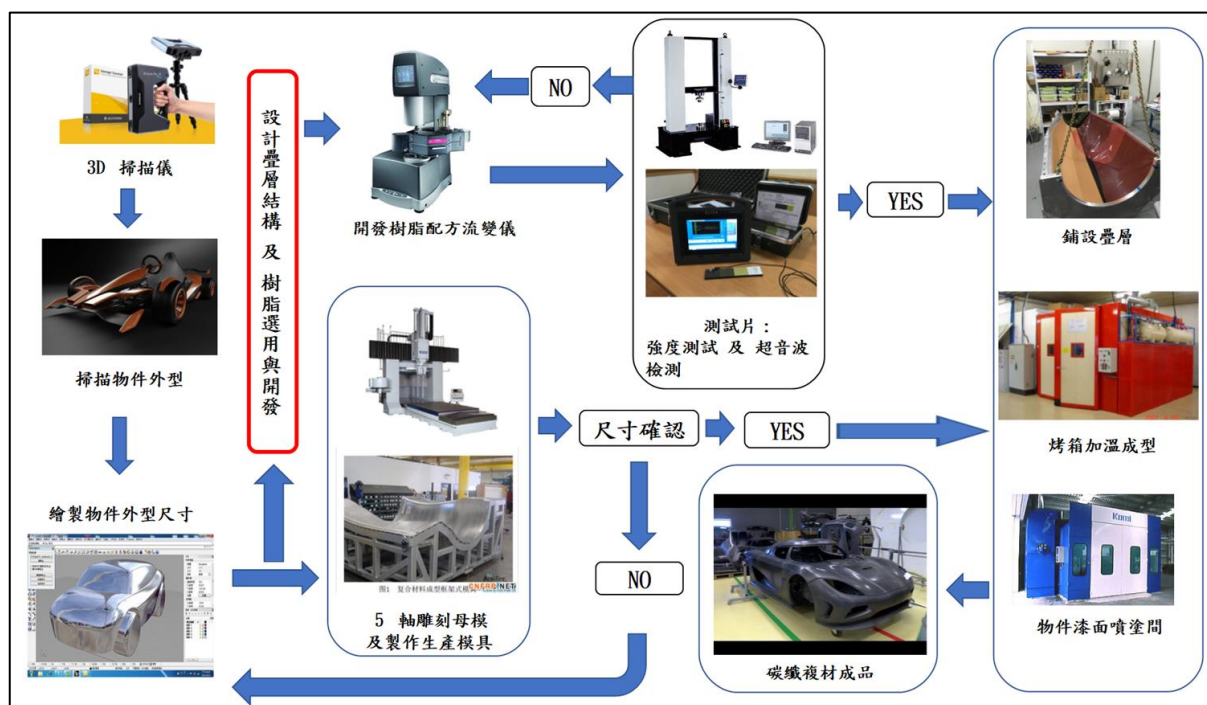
3D 掃描儀

掃描物件外型

繪製物件外型尺寸

設計疊層結構及樹脂選用與開發

開發樹脂配方流變儀

NO

測試片：
強度測試 及 超音波檢測

YES

鋪設疊層

烤箱加溫成型

物件漆面噴塗間

5 軸雕刻母模
及製作生產模具

圖1 复合材料成型框架式模具

尺寸確認

YES

NO

碳纖複材成品